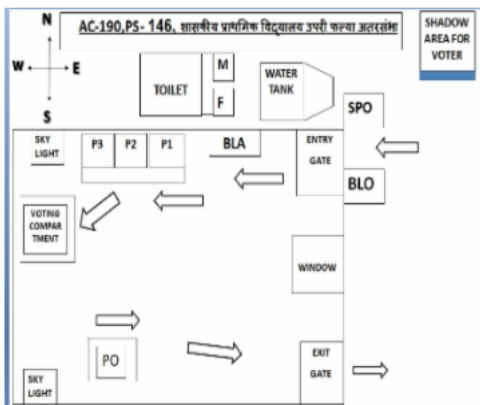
N
W E
S

AC-190,PS- 146, शासकीय प्राथमिक विद्यालय उपरी फल्या अतरसंभा

SHADOW AREA FOR VOTER

TOILET
M
F

WATER TANK

SPO

SKY LIGHT

P3 P2 P1

BLA

ENTRY GATE

BLO

VOTING COMPAR TMENT

WINDOW

PO

EXIT GATE

SKY LIGHT